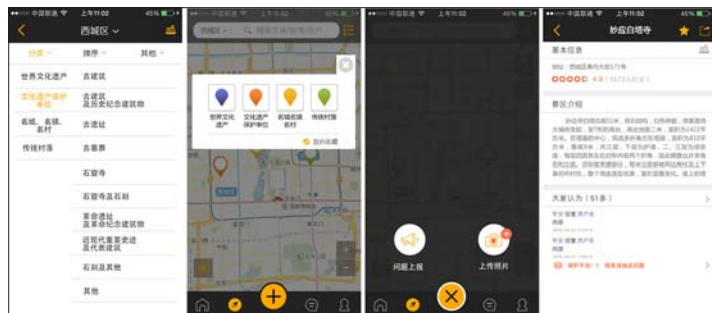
中国联通 上午11:02 45%

西城区

分类 排序 其他

世界文化遗产 古建筑

文化遗产保护单位 古建筑及历史纪念建筑物

名城、名镇、名村 古遗址

传统村落 古墓葬

石窟寺

石窟寺及石刻

革命遗址革命纪念建筑物

近现代重要史迹及代表建筑

石刻及其他

其他

西城区

世界文化遗产

文化遗产保护单位

名城名镇名村

传统村落

我的收藏

中国联通 上午11:02 45%

问题上报

上传照片

中国联通 上午11:02 45%

妙应白塔寺

基本信息

地址：西城区阜内大街171号

4.8

景区介绍

大家认为（51条）